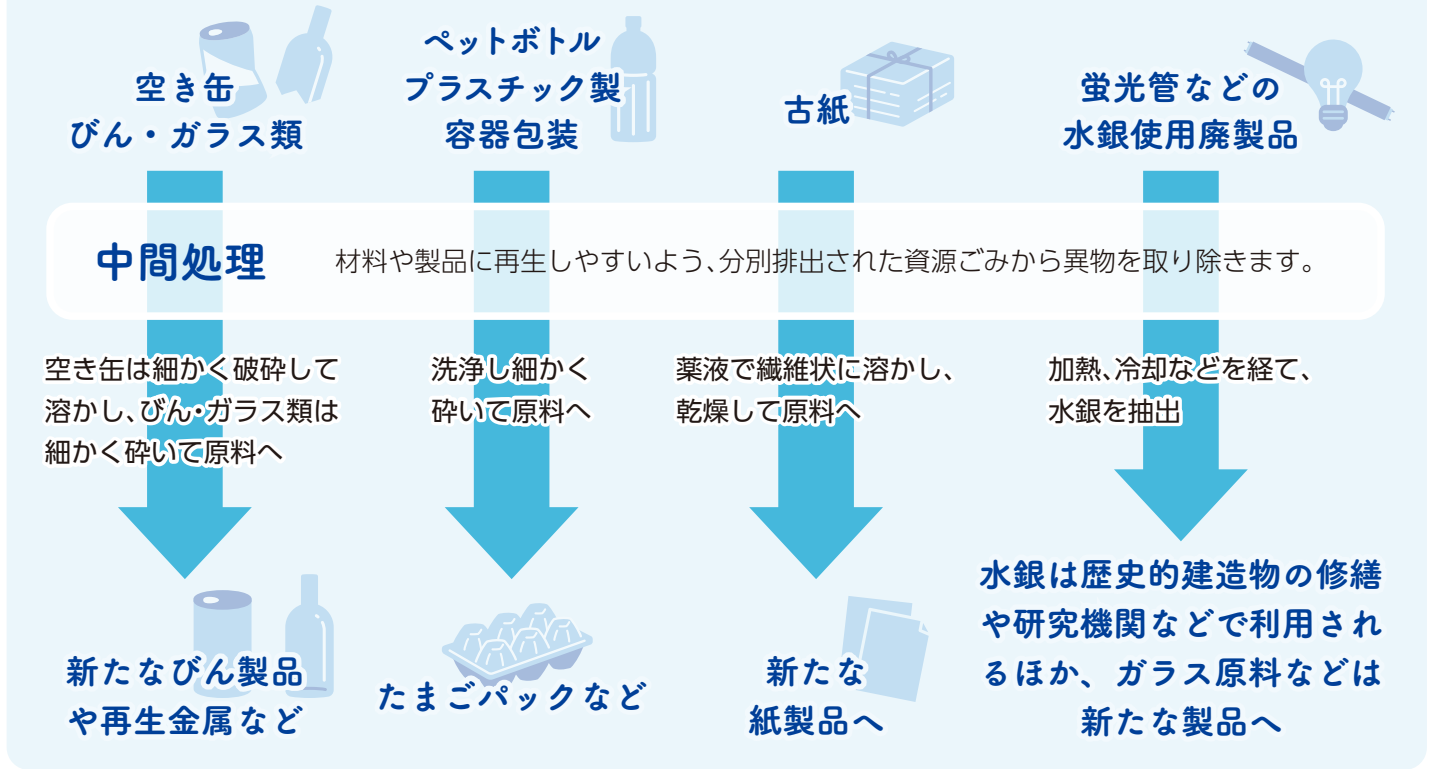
空き缶
びん・ガラス類

ペットボトル
プラスチック製
容器包装

古紙

蛍光管などの
水銀使用廃製品

中間処理　材料や製品に再生しやすいよう、分別排出された資源ごみから異物を取り除きます。

空き缶は細かく破砕して溶かし、びん・ガラス類は細かく砕いて原料へ

洗浄し細かく砕いて原料へ

薬液で繊維状に溶かし、乾燥して原料へ

加熱、冷却などを経て、水銀を抽出

新たなびん製品や再生金属など

たまごパックなど

新たな
紙製品へ

水銀は歴史的建造物の修繕や研究機関などで利用されるほか、ガラス原料などは新たな製品へ